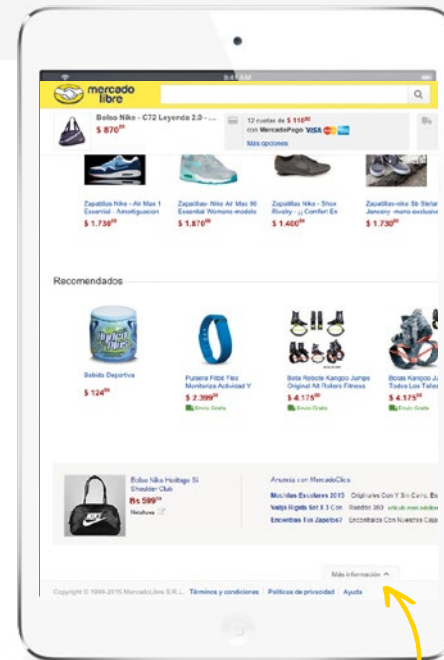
9:41 AM

mercado libre

Bolso Nike - C72 Leyenda 2.0 - ...
$ 870$^{00}$

12 cuotas de $ 116$^{00}$ con MercadoPago VISA
Más opciones

Zapatillas Nike - Air Max 1 Essential - Amortiguacion
$ 1.730$^{00}$

Zapatillas- Nike Air Max 90 Essential Womens modelo
$ 1.870$^{00}$

Zapatillas Nike - Shox Rivalry - ¡¡ Comfort Ex
$ 1.400$^{00}$

Zapatillas-nike Sb Stefan Janoski- moro exclusivo
$ 1.730$^{00}$

Recomendados

Bebida Deportiva
$ 124$^{00}$

Pulsera Fitbit Flex Monitoriza Actividad Y
$ 2.399$^{00}$
Envío Gratis

Bota Rebote Kangoo Jumps Original All Rollers Fitness
$ 4.175$^{00}$
Envío Gratis

Botas Kangoo Ju Todos Los Talles
$ 4.175$^{00}$
Envío Gratis

Bolso Nike Heritage Si Shoulder Club
Bs 599$^{00}$
Windhuse

Anuncia con MercadoClics
Mochilas Escolares 2015 Originales Con Y Sin Carro. En
Valija Rigida Set X 3 Con Rueditas 360 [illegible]
Encontras Tus Zapatos? Encontralos Con Nuestros Casi

Más información ^

Copyright © 1999-2015 MercadoLibre S.R.L. Términos y condiciones Políticas de privacidad Ayuda